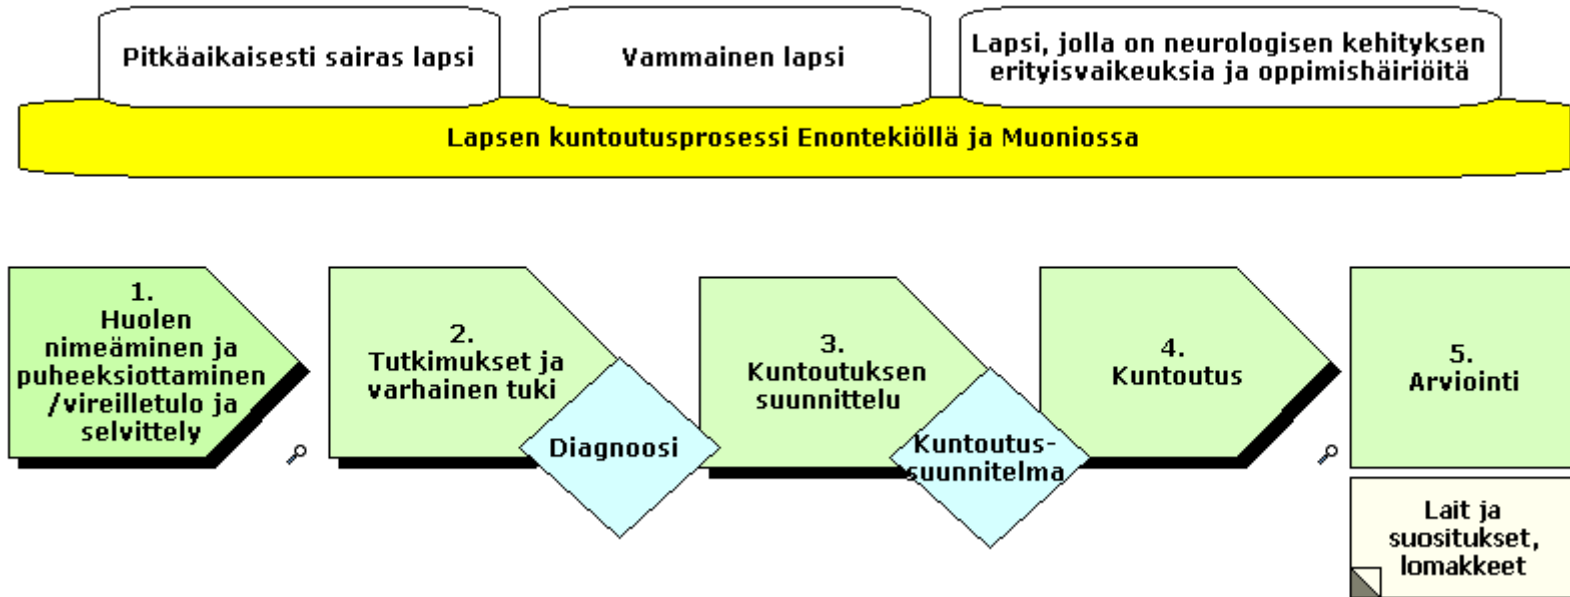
Pitkäaikaisesti sairas lapsi

Vammainen lapsi

Lapsi, jolla on neurologisen kehityksen erityisvaikeuksia ja oppimishäiriöitä

Lapsen kuntoutusprosessi Enontekiöllä ja Muoniossa

1. Huolen nimeäminen ja puheeksiottaminen /vireilletulo ja selvittely

2. Tutkimukset ja varhainen tuki

Diagnoosi

3. Kuntoutuksen suunnittelu

Kuntoutus-suunnitelma

4. Kuntoutus

5. Arviointi

Lait ja suositukset, lomakkeet